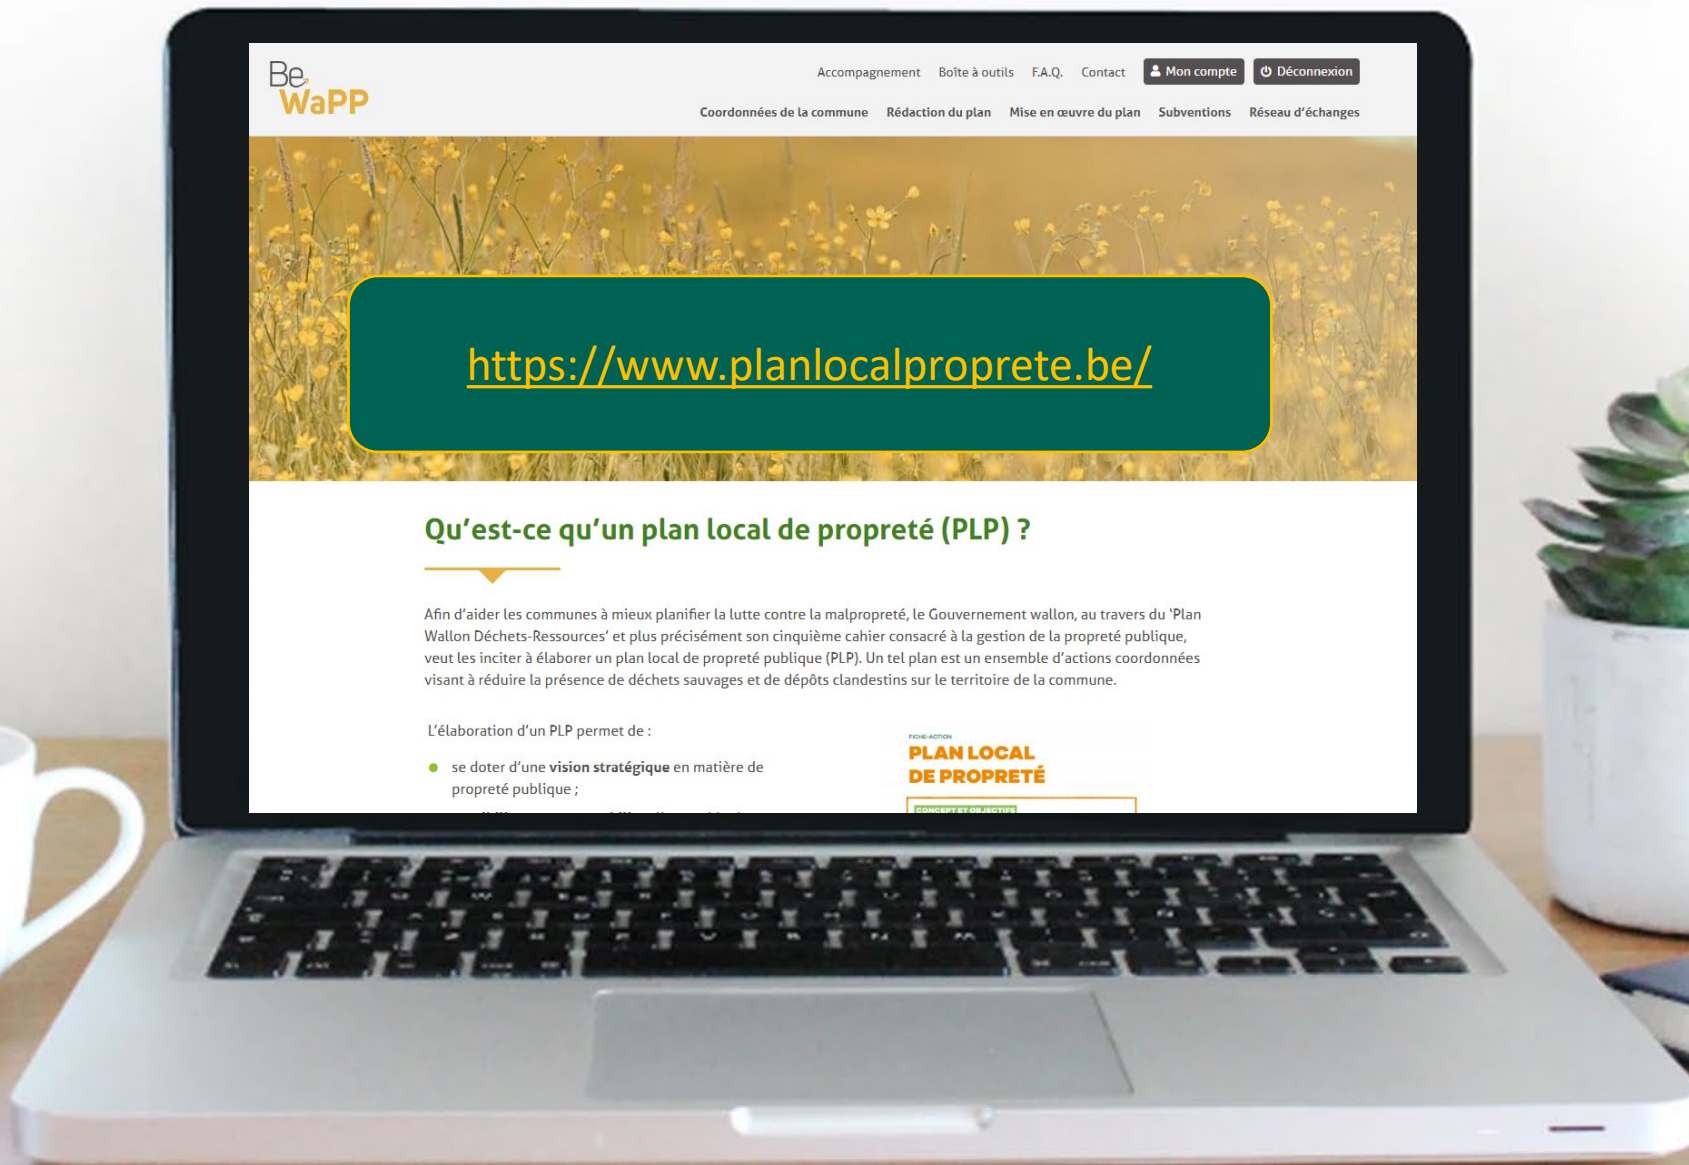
Be WaPP

Accompagnement Boîte à outils F.A.Q. Contact Mon compte Déconnexion

Coordonnées de la commune Rédaction du plan Mise en œuvre du plan Subventions Réseau d'échanges

https://www.planlocalproprete.be/

Qu'est-ce qu'un plan local de propreté (PLP) ?

Afin d'aider les communes à mieux planifier la lutte contre la malpropreté, le Gouvernement wallon, au travers du 'Plan Wallon Déchets-Ressources' et plus précisément son cinquième cahier consacré à la gestion de la propreté publique, veut les inciter à élaborer un plan local de propreté publique (PLP). Un tel plan est un ensemble d'actions coordonnées visant à réduire la présence de déchets sauvages et de dépôts clandestins sur le territoire de la commune.

L'élaboration d'un PLP permet de :

se doter d'une **vision stratégique** en matière de propreté publique ;

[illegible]

FICHE-ACTION
PLAN LOCAL DE PROPRETÉ
CONCEPT ET OBJECTIFS